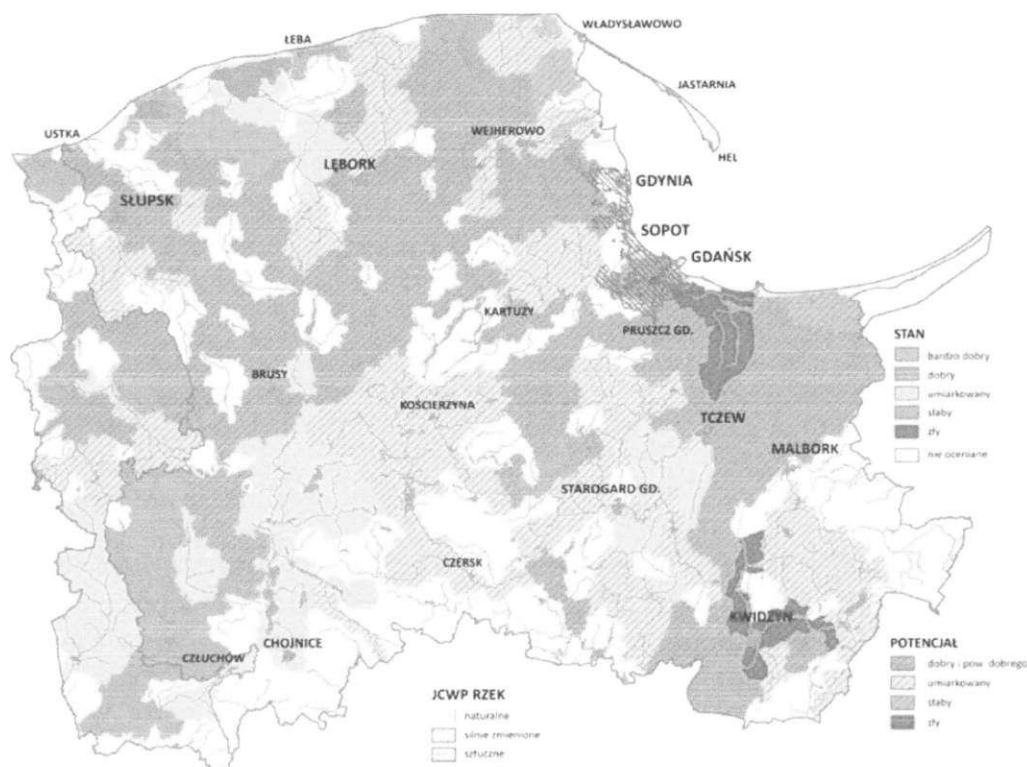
WŁADYSŁAWOWO
ŁEBA
JASTARNIA
USTKA
WEJHEROWO
HEL
LĘBORK
GDYNIA
SŁUPSK
SOPOT
GDAŃSK
KARTUZY
PRUSZCZ GD.
STAN
bardzo dobry
dobry
umiarkowany
słaby
zły
nie oceniane
BRUSY
KOŚCIERZYNA
TCZEW
MALBORK
STAROGARD GD.
CZERSK
KWIDZYN
CHOJNICE
CZŁUCHÓW
POTENCJAŁ
dobry i pow. dobrego
umiarkowany
słaby
zły
JCWP RZEK
naturalne
silnie zmienione
sztuczne